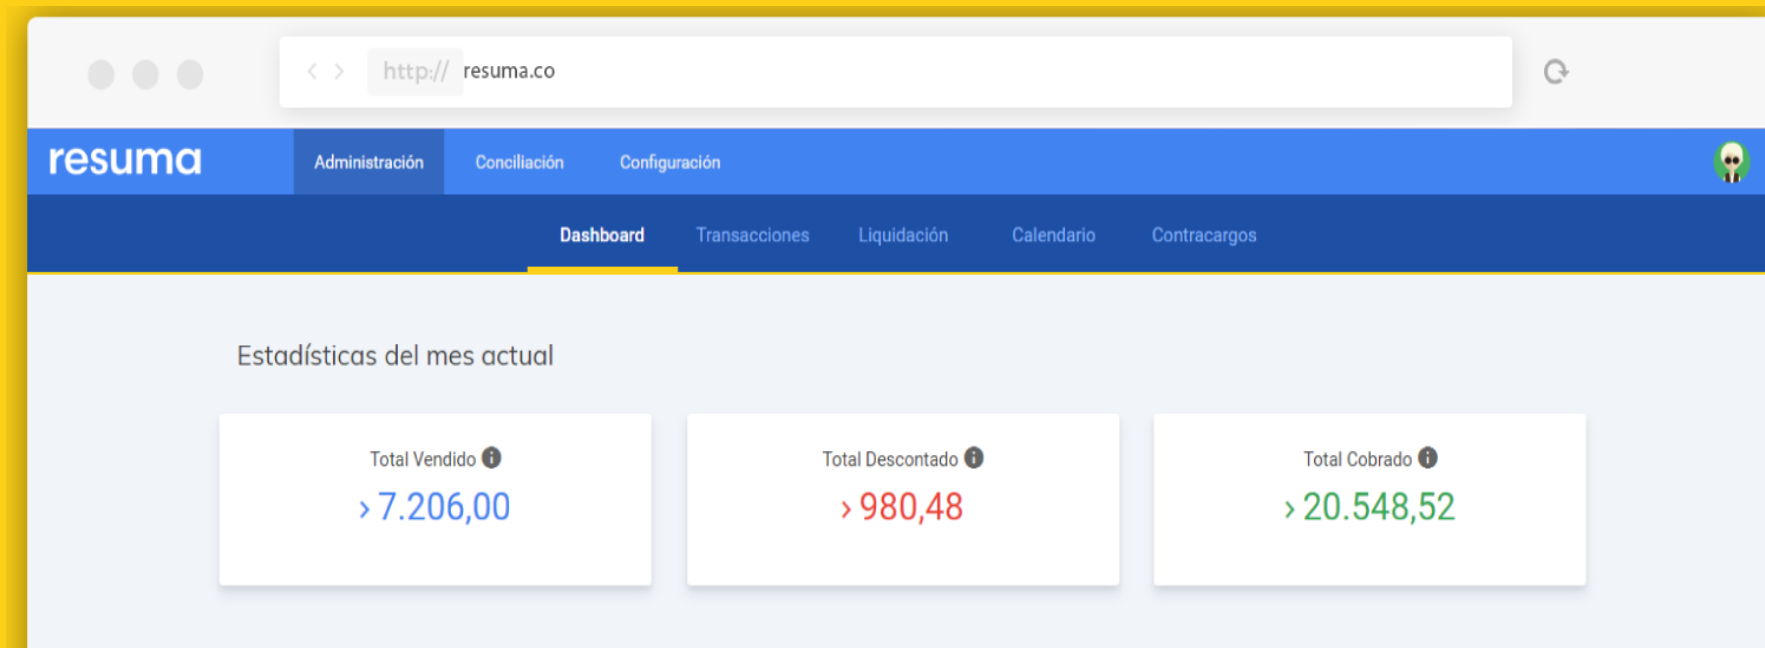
http:// resuma.co

resuma

Administración Conciliación Configuración

Dashboard Transacciones Liquidación Calendario Contracargos

Estadísticas del mes actual

Total Vendido
› 7.206,00

Total Descontado
› 980,48

Total Cobrado
› 20.548,52